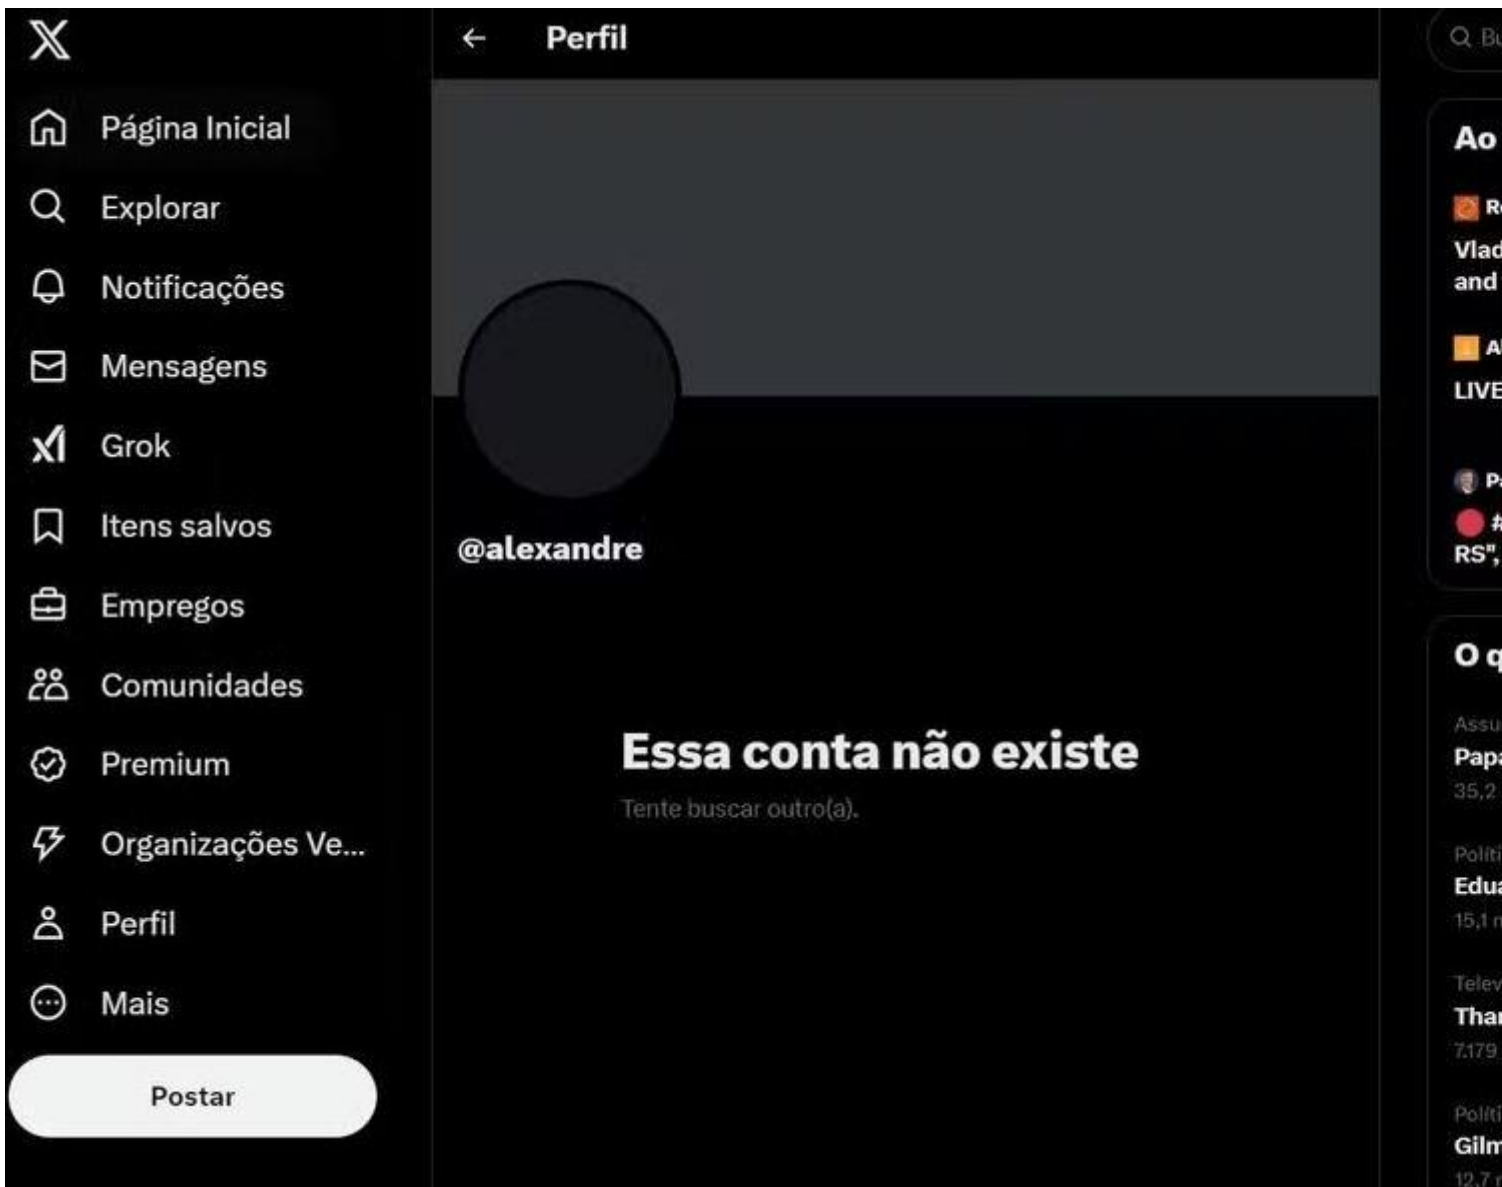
Página Inicial
Explorar
Notificações
Mensagens
Grok
Itens salvos
Empregos
Comunidades
Premium
Organizações Ve...
Perfil
Mais
Postar

Perfil

@alexandre

Essa conta não existe
Tente buscar outro(a).

Bu
Ao
Re
Vlad
and
Al
LIVE
Pa
#
RS",
O q
Assu
Papa
35,2
Políti
Edua
15,1 n
Telev
Thai
7.179
Políti
Gilm
12,7